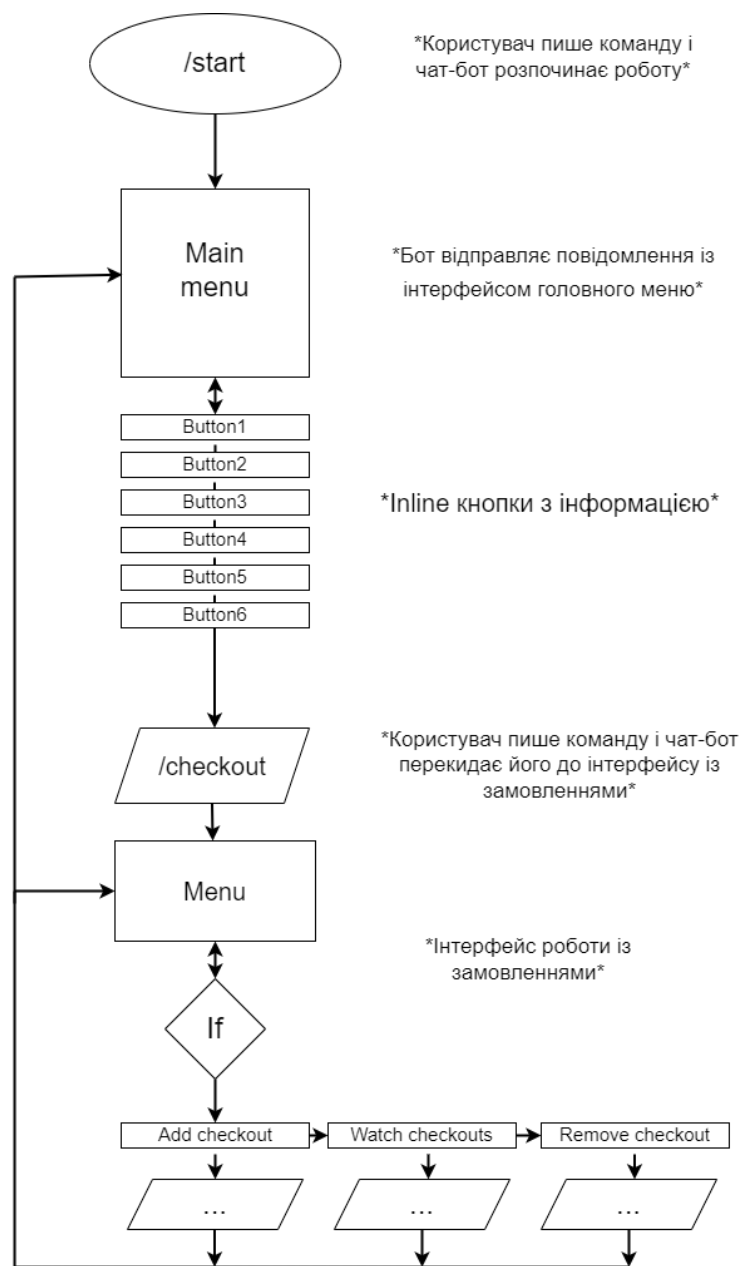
/start

*Користувач пише команду і чат-бот розпочинає роботу*

Main menu

*Бот відправляє повідомлення із інтерфейсом головного меню*

Button1
Button2
Button3
Button4
Button5
Button6

*Inline кнопки з інформацією*

/checkout

*Користувач пише команду і чат-бот перекидає його до інтерфейсу із замовленнями*

Menu

*Інтерфейс роботи із замовленнями*

If

Add checkout
Watch checkouts
Remove checkout

...
...
...